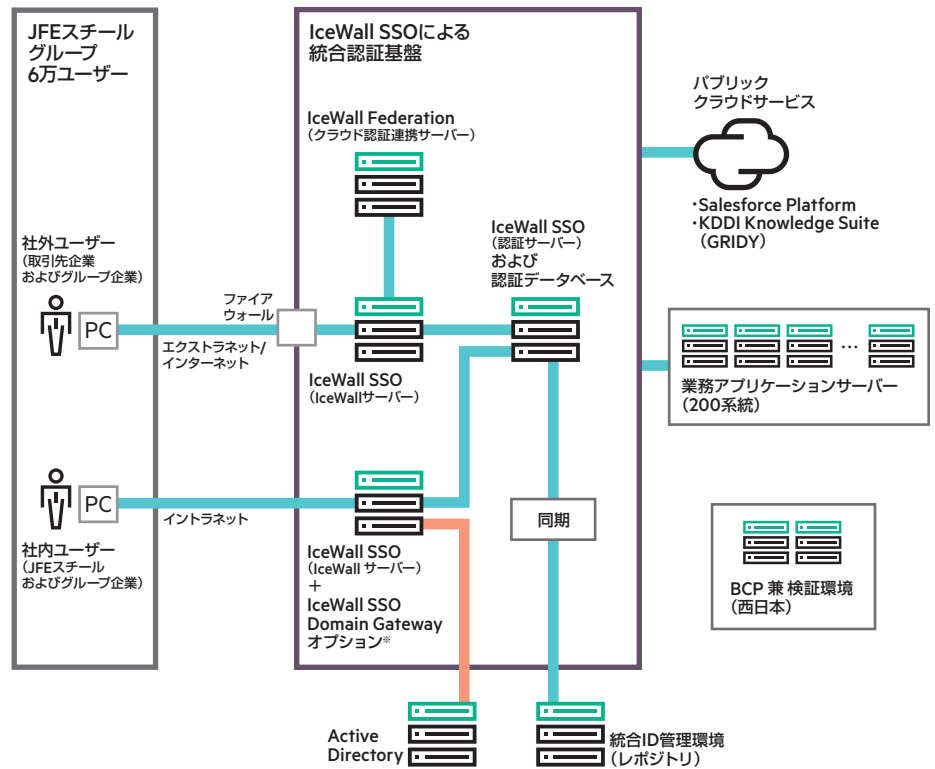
JFEスチール
グループ
6万ユーザー

IceWall SSOによる
統合認証基盤

IceWall Federation
（クラウド認証連携サーバー）

パブリック
クラウドサービス

・Salesforce Platform
・KDDI Knowledge Suite
（GRIDY）

IceWall SSO
（認証サーバー）
および
認証データベース

社外ユーザー
（取引先企業
およびグループ企業）

PC

ファイア
ウォール

エクストラネット/
インターネット

IceWall SSO
（IceWallサーバー）

…

業務アプリケーションサーバー
（200系統）

PC

イントラネット

同期

BCP 兼 検証環境
（西日本）

社内ユーザー
（JFEスチール
およびグループ企業）

IceWall SSO
（IceWall サーバー）
＋
IceWall SSO
Domain Gateway
オプション※

Active
Directory

統合ID管理環境
（レポジトリ）